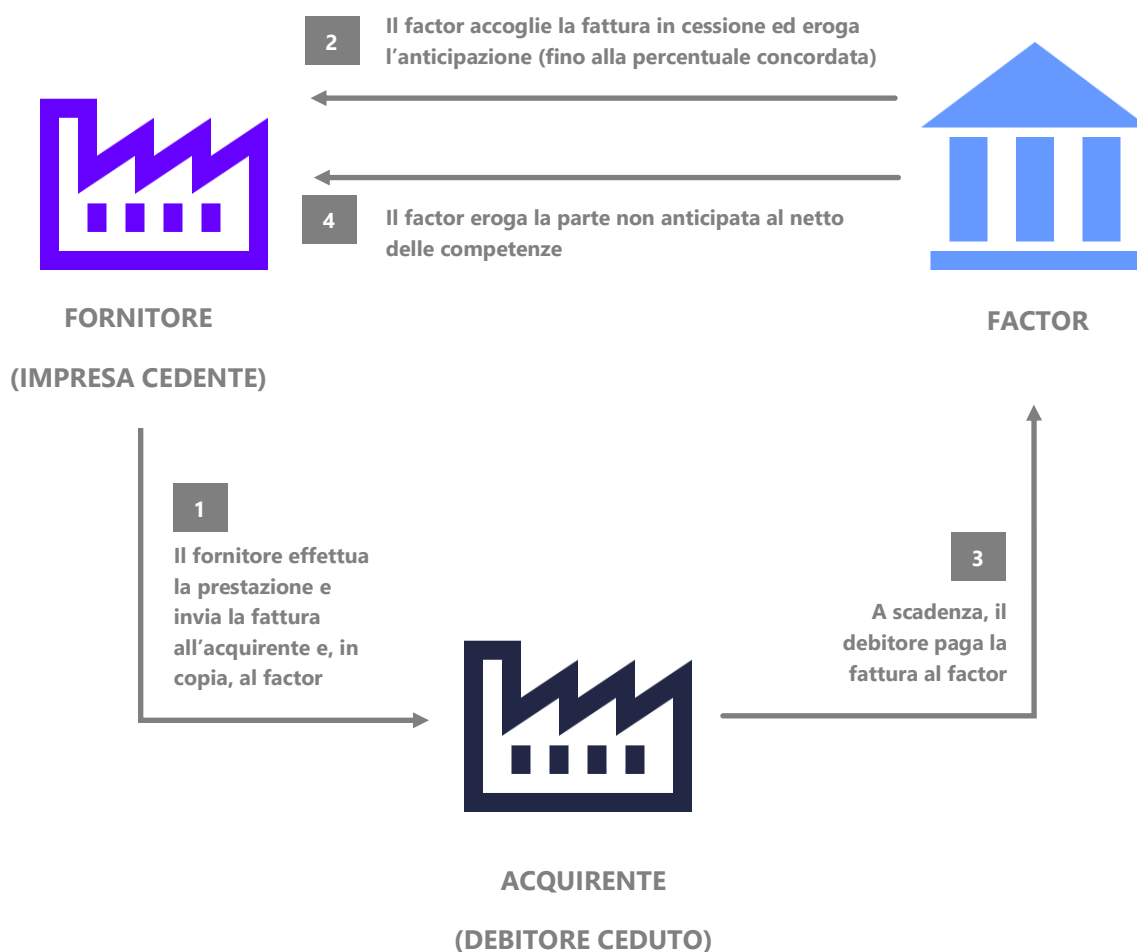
2

Il factor accoglie la fattura in cessione ed eroga l’anticipazione (fino alla percentuale concordata)

4

Il factor eroga la parte non anticipata al netto delle competenze

FORNITORE

(IMPRESA CEDENTE)

FACTOR

1

Il fornitore effettua la prestazione e invia la fattura all’acquirente e, in copia, al factor

3

A scadenza, il debitore paga la fattura al factor

ACQUIRENTE

(DEBITORE CEDUTO)